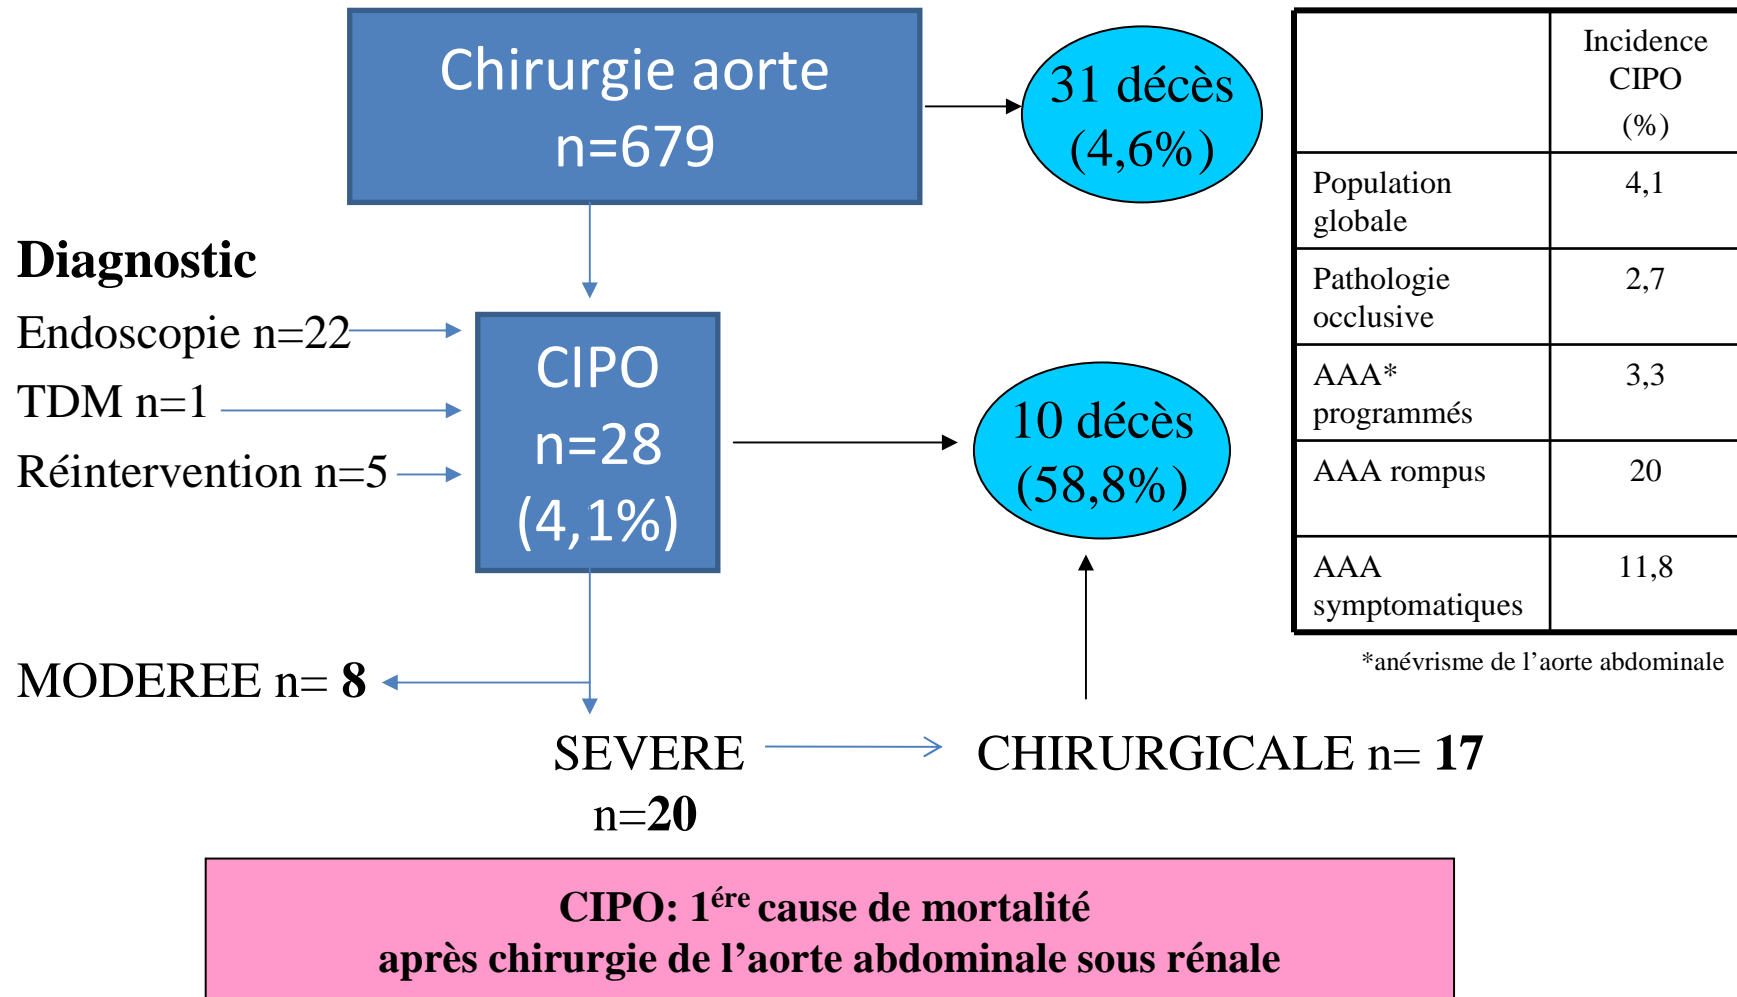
Chirurgie aorte
n=679

31 décès
(4,6%)

| | Incidence CIPO (%) |
|---|---|
| Population globale | 4,1 |
| Pathologie occlusive | 2,7 |
| AAA* programmés | 3,3 |
| AAA rompus | 20 |
| AAA symptomatiques | 11,8 |

*anévrisme de l'aorte abdominale

Diagnostic
Endoscopie n=22
TDM n=1
Réintervention n=5

CIPO
n=28
(4,1%)

10 décès
(58,8%)

MODEREE n= 8

SEVERE
n=20

CHIRURGICALE n= 17

CIPO: 1$^{ére}$ cause de mortalité
après chirurgie de l'aorte abdominale sous rénale